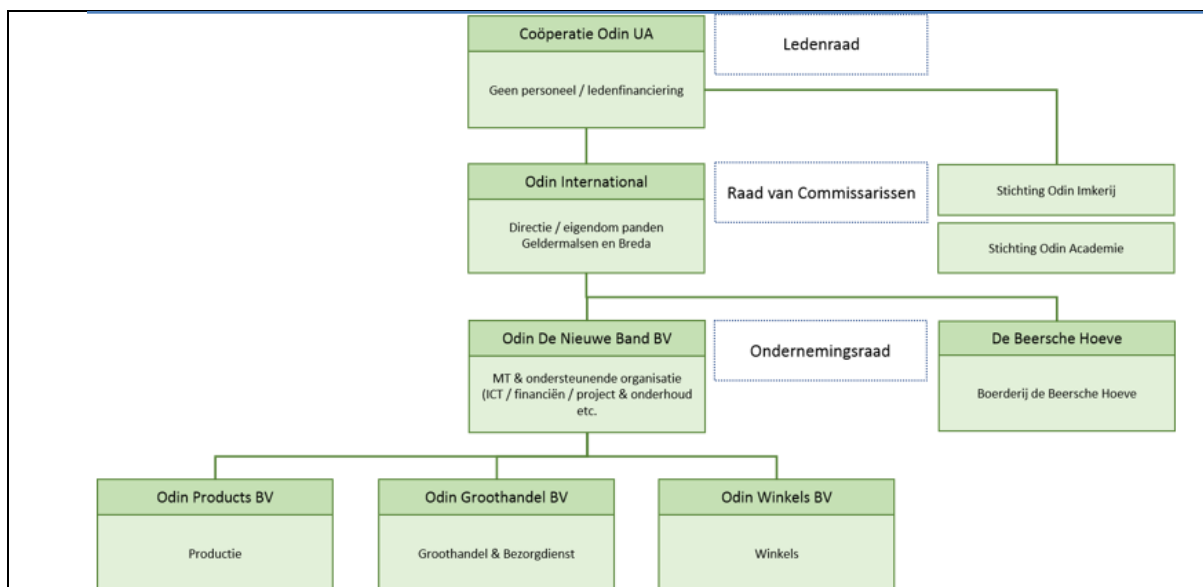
Coöperatie Odin UA

Geen personeel / ledenfinanciering

Ledenraad

Odin International

Directie / eigendom panden Geldermalsen en Breda

Raad van Commissarissen

Stichting Odin Imkerij

Stichting Odin Academie

Odin De Nieuwe Band BV

MT & ondersteunende organisatie (ICT / financiën / project & onderhoud etc.

Ondernemingsraad

De Beersche Hoeve

Boerderij de Beersche Hoeve

Odin Products BV

Productie

Odin Groothandel BV

Groothandel & Bezorgdienst

Odin Winkels BV

Winkels